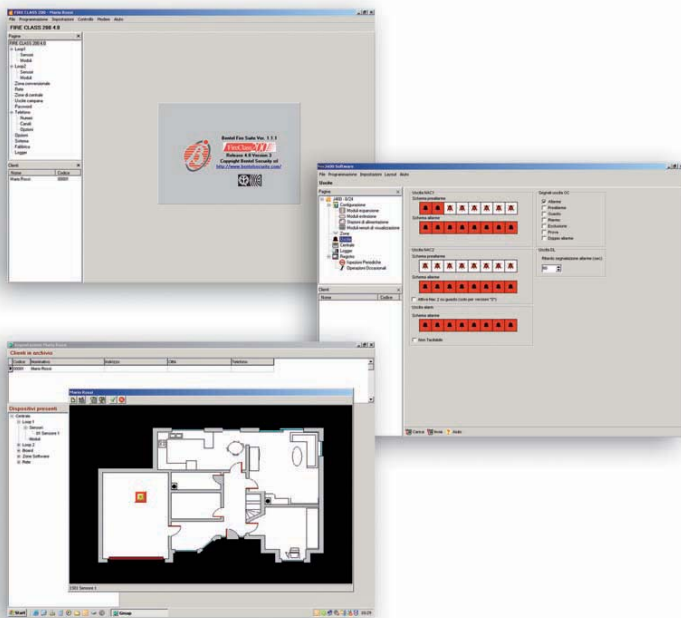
FIRE CLASS 200 - Mario Rossi
File Programmazione Impostazioni Controllo Modem Aiuto
FIRE CLASS 200 4.0

Pagine
FIRE CLASS 200 4.0
Loop1
Sensori
Moduli
Loop2
Sensori
Moduli
Zona convenzionale
Reti
Zone di centrale
Uscite campane
Passwords
Telefono
Numeri
Canali
Opzioni
Opzioni
Sistema
Fabbrica
Logger

Clienti
Nome Codice
Mario Rossi 00001

Bentel Fire Suite Ver. 1.1.1
FireClass
Release 4.0 Versione 2
Copyright Bentel Security srl
http://www.bentelsecurity.com/

FC-J400 Software
File Programmazione Impostazioni Layout Aiuto
Uscite
Pagine
J400 - 0/24
Configurazione
Moduli espansione
Moduli estensione
Stazioni di alimentazione
Moduli remoti di visualizzazione
Zone
Uscite
Centrale
Logger
Registro
Operazioni Periodiche
Operazioni Occasionali
Clienti
Nome Codice

Uscita NAC1
Schema preallarme
Schema allarme
Uscita NAC2
Schema preallarme
Schema allarme
Attiva Nac 2 su guasto (solo per versioni "S")
Uscita allarme
Schema allarme
Non Tacitabile
Eventi uscita OC
Allarme
Preallarme
Guasto
Ritardo
Esclusione
Prova
Doppio allarme
Uscita OL
Ritardo segnalazione allarme (sec)
60
Carica Invia Aiuto

Impostazioni Mario Rossi
Clienti in archivio
Codice Nominativo Indirizzo Città Telefono
00001 Mario Rossi
Dispositivi presenti
Centrale
Loop 1
Sensori
01 Sensore 1
Moduli
Loop 2
Board
Zone Software
Rete
Mario Rossi
0001 Sensore 1
Start Group 09:29